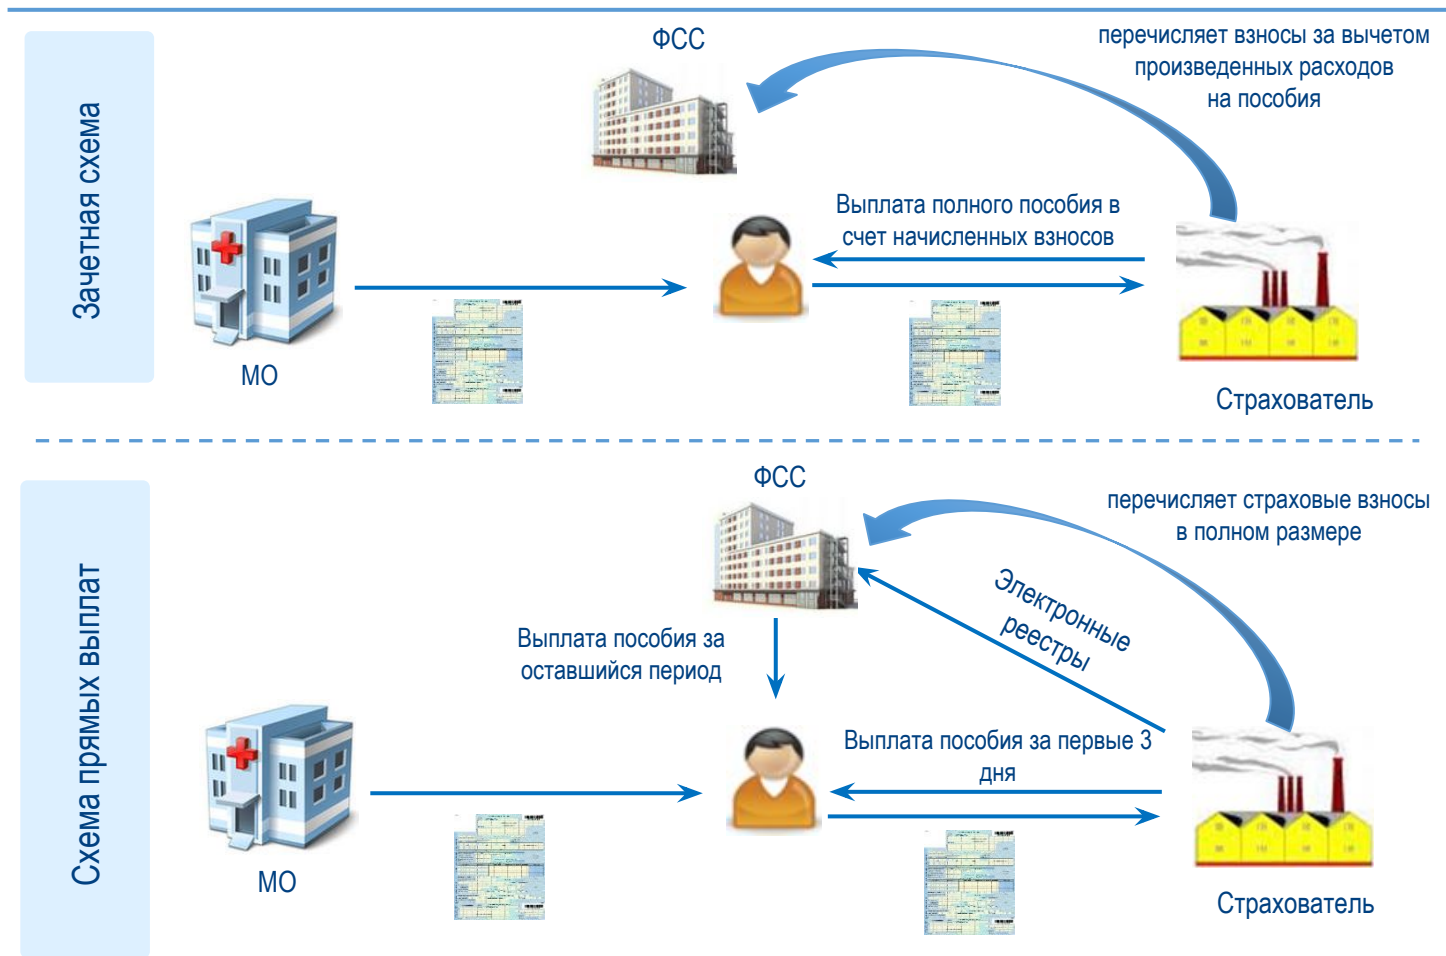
Зачетная схема

ФСС

перечисляет взносы за вычетом произведенных расходов на пособия

Выплата полного пособия в счет начисленных взносов

МО

Страхователь

Схема прямых выплат

ФСС

перечисляет страховые взносы в полном размере

Электронные реестры

Выплата пособия за оставшийся период

Выплата пособия за первые 3 дня

МО

Страхователь